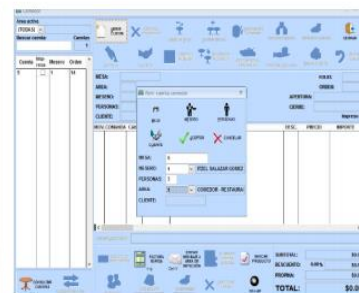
Area activa
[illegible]
Buscar cuenta
Cuentas
Cuenta
Mesero
Orden
1
M
MESA:
AREA:
MESERO:
PERSONAS:
CLIENTE:
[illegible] cuenta cerrada
MESA
MESERO
PERSONAS
CLIENTE
ABRIR
CANCELAR
MESA:
6
MESERO:
3
PERSONAS:
1
AREA:
1
COMEDOR - RESTAURA
CLIENTE:
FOLIO:
ORDEN:
APERTURA:
CIERRE:
CANT
DESC.
PRECIO
IMPORTE
SUBTOTAL:
DESCUENTO:
0.00%
PROPINA:
TOTAL:
$0.